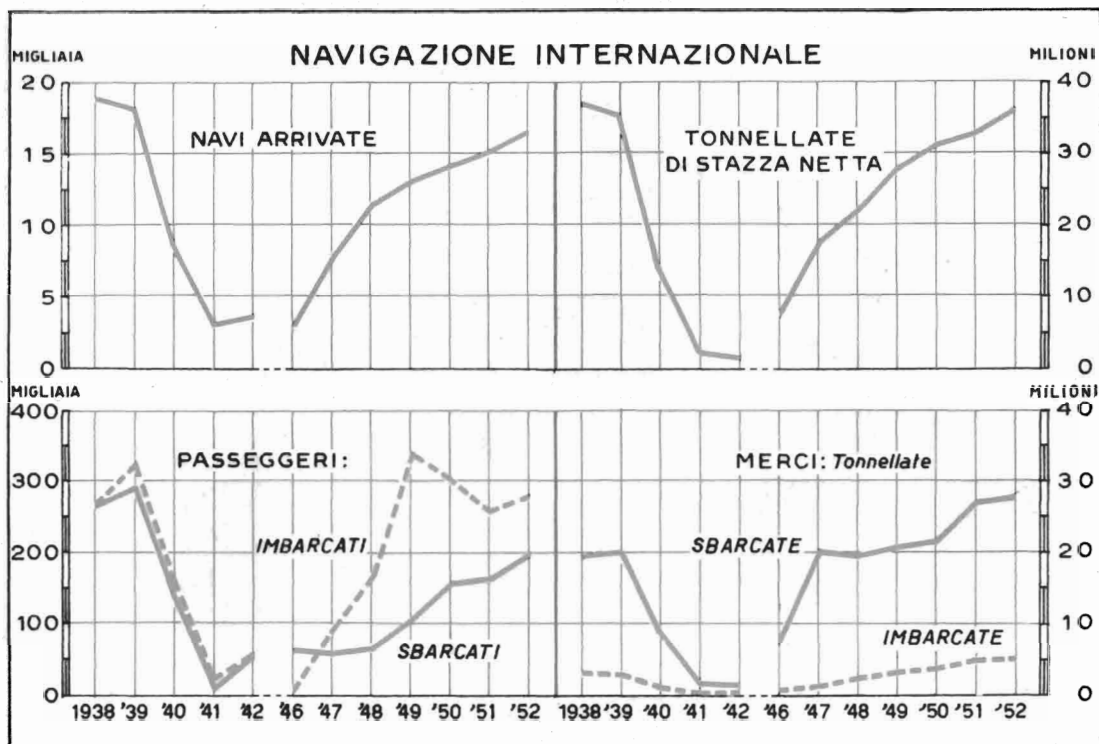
NAVIGAZIONE INTERNAZIONALE

MIGLIAIA

MILIONI

20
15
10
5
0

40
30
20
10
0

NAVI ARRIVATE

TONNELLATE DI STAZZA NETTA

MIGLIAIA

MILIONI

400
300
200
100
0

40
30
20
10
0

PASSEGGERI:

IMBARCATI

SBARCATI

MERCI: Tonnellate

SBARCATE

IMBARCATE

1938 '39 '40 '41 '42 '46 '47 '48 '49 '50 '51 '52

1938 '39 '40 '41 '42 '46 '47 '48 '49 '50 '51 '52